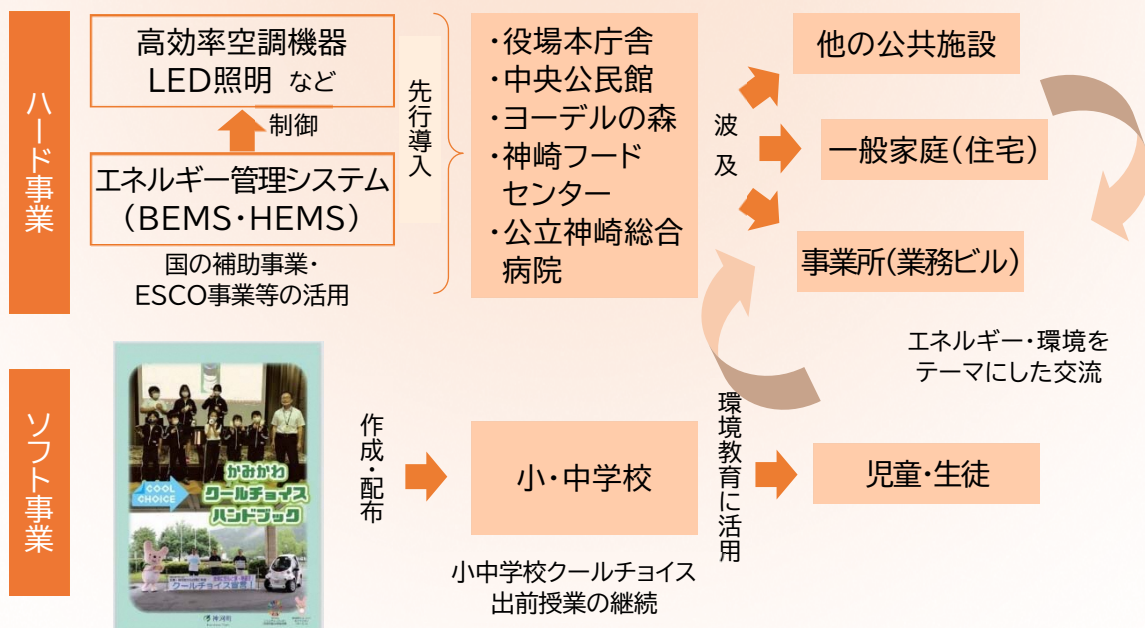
ハード事業

高効率空調機器
LED照明 など

制御

エネルギー管理システム
(BEMS・HEMS)

国の補助事業・
ESCO事業等の活用

先行導入

・役場本庁舎
・中央公民館
・ヨーデルの森
・神崎フードセンター
・公立神崎総合病院

波及

他の公共施設

一般家庭(住宅)

事業所(業務ビル)

エネルギー・環境を
テーマにした交流

ソフト事業

COOL CHOICE
かみかわ
クールチョイス
ハンドブック

作成・配布

小・中学校

小中学校クールチョイス
出前授業の継続

環境教育に活用

児童・生徒